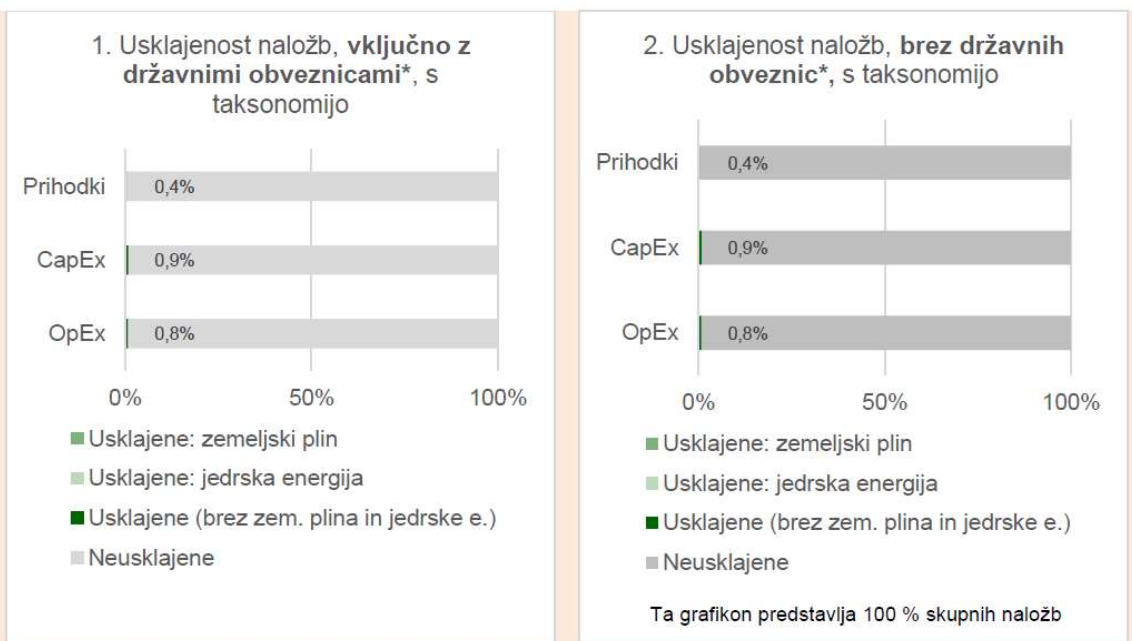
1. Usklajenost naložb, **vključno z državnimi obveznicami***, s taksonomijo

Prihodki 0,4%

CapEx 0,9%

OpEx 0,8%

0% 50% 100%

Usklajene: zemeljski plin

Usklajene: jedrska energija

Usklajene (brez zem. plina in jedrske e.)

Neusklajene

2. Usklajenost naložb, **brez državnih obveznic***, s taksonomijo

Prihodki 0,4%

CapEx 0,9%

OpEx 0,8%

0% 50% 100%

Usklajene: zemeljski plin

Usklajene: jedrska energija

Usklajene (brez zem. plina in jedrske e.)

Neusklajene

Ta grafikon predstavlja 100 % skupnih naložb